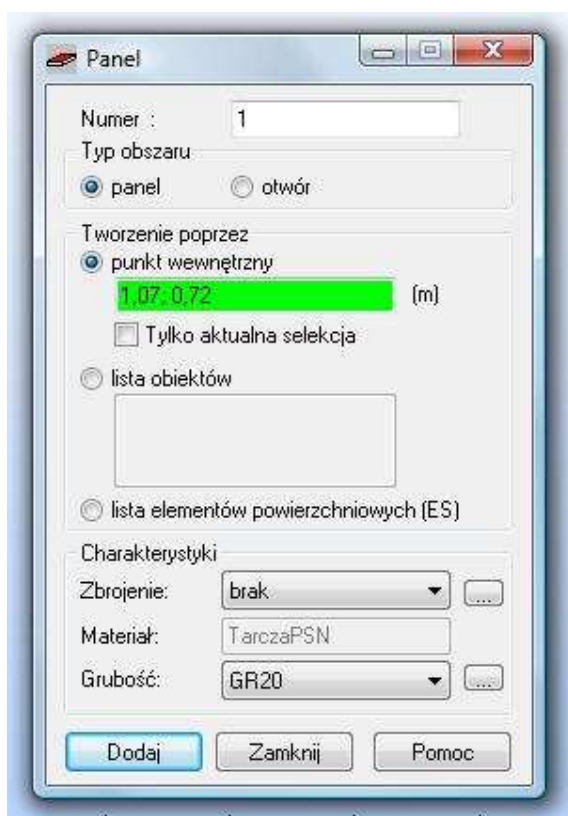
Panel

Numer : 1

Typ obszaru

panel

otwór

Tworzenie poprzez

punkt wewnętrzny

1,07; 0,72 (m)

Tylko aktualna selekcja

lista obiektów

lista elementów powierzchniowych (ES)

Charakterystyki

Zbrojenie: brak ...

Materiał: TarczaPSN

Grubość: GR20 ...

Dodaj Zamknij Pomoc